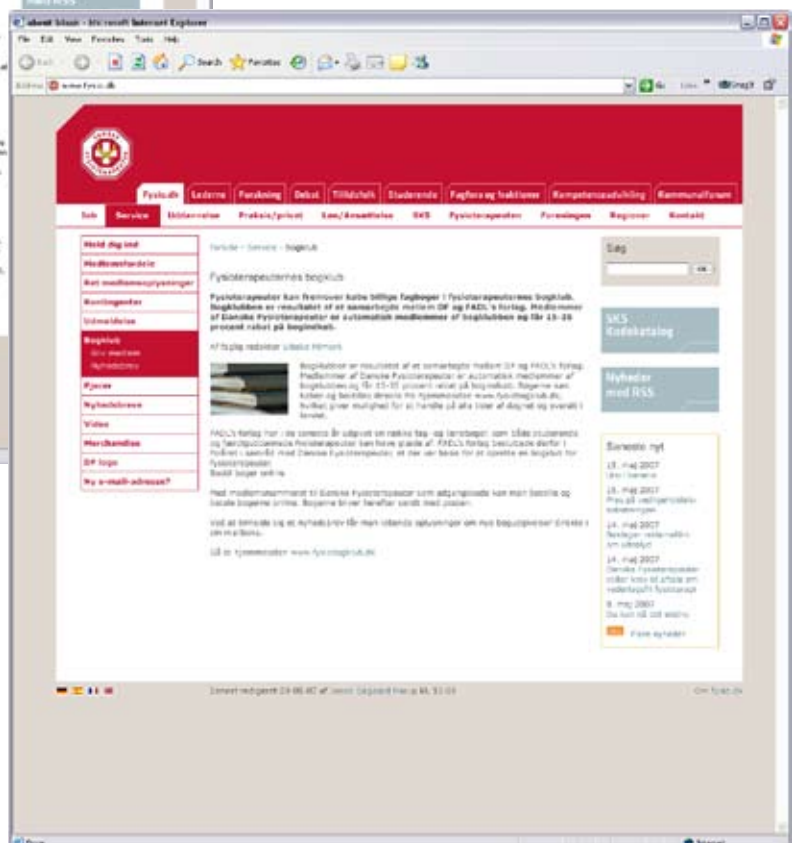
about blank - Microsoft Internet Explorer

File Edit View Favorites Tools Help

Back Search Favorites

Address www.fysio.dk

Fysio.dk Lederne Forskning Debat Tillidsfolk Studerende Fagfora og fraktioner Kompetenceudvikling Kommunalforum

Job Service Uddannelse Praksis/privat Løn/Ansættelse SKS Fysioterapeuter Foreningen Regioner Kontakt

Meld dig ind
Medlemsfordele
Ret medlemsoplysninger
Kontingenter
Udmeldelse
Bogklub
Om medlem
Nyhedsbrev
Fjerde
Nyhedsbreve
Video
Merchandise
DF logo
Ny e-mail-adresse?

Forside - Service - Bogklub

Fysioterapeuternes bogklub

Fysioterapeuter kan fremover købe billige fagbøger i Fysioterapeuternes Bogklub. Bogklubben er resultatet af et samarbejde mellem DF og FADL's forlag. Medlemmer af Danske Fysioterapeuter er automatisk medlemmer af bogklubben og får 15-35 procent rabat på bogindkøb.

Af faglig redaktør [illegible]

Bogklubben er resultatet af et samarbejde mellem DF og FADL's forlag. Medlemmer af Danske Fysioterapeuter er automatisk medlemmer af bogklubben og får 15-35 procent rabat på bogindkøb. Bogerne kan købes og bestilles direkte fra hjemmesiden www.fysiobogklub.dk, hvilket giver mulighed for at handle på alle tider af døgnet og overalt i landet.

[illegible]

Med medlemsnummeret til Danske Fysioterapeuter som adgangskode kan man bestille og betale bøgerne online. Bøgerne bliver herefter sendt med posten.

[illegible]

Gå til hjemmesiden www.fysiobogklub.dk

Søg

OK

SKS Kodekatalog

Nyheder med RSS

Seneste nyt

15. maj 2007
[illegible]
15. maj 2007
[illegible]
14. maj 2007
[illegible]
14. maj 2007
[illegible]
9. maj 2007
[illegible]

Flere nyheder

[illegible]

Om fysio.dk